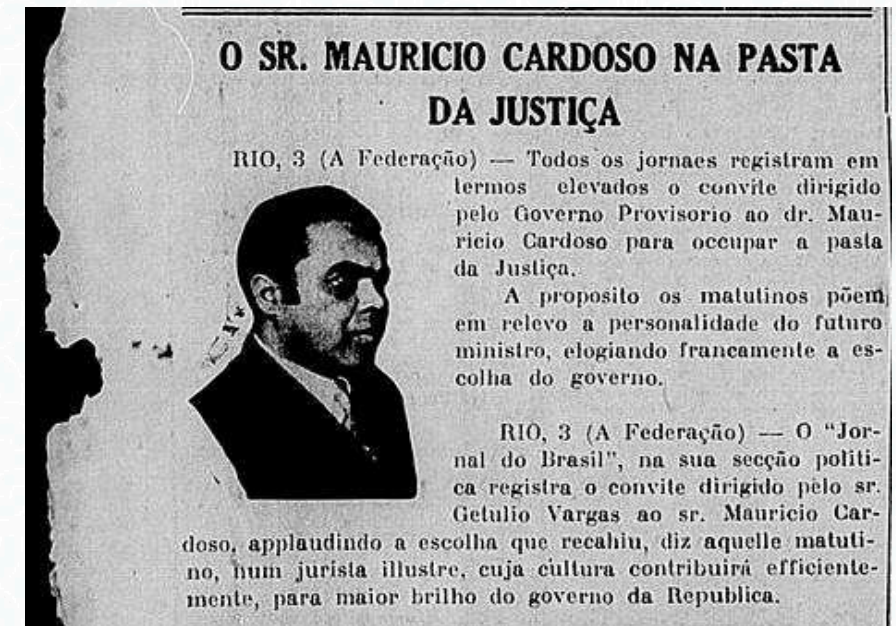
O SR. MAURICIO CARDOSO NA PASTA DA JUSTIÇA

RIO, 3 (A Federação) — Todos os jornaes registram em termos elevados o convite dirigido pelo Governo Provisorio ao dr. Mauricio Cardoso para occupar a pasta da Justiça.

A proposito os matutinos põem em relevo a personalidade do futuro ministro, elogiando francamente a escolha do governo.

RIO, 3 (A Federação) — O "Jornal do Brasil", na sua secção politica registra o convite dirigido pelo sr. Getulio Vargas ao sr. Mauricio Cardoso, applaudindo a escolha que recahiu, diz aquelle matutino, hum jurista illustre, cuja cultura contribuirá efficientemente, para maior brilho do governo da Republica.